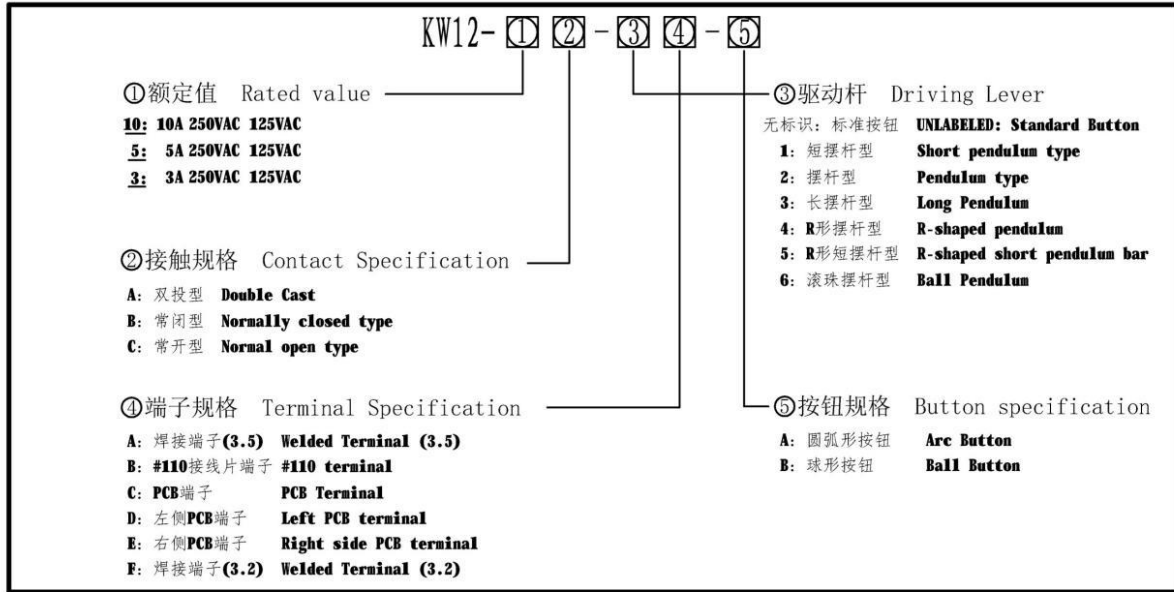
KW12- ① ② - ③ ④ - ⑤

①额定值 Rated value

10: 10A 250VAC 125VAC
5: 5A 250VAC 125VAC
3: 3A 250VAC 125VAC

②接触规格 Contact Specification

A: 双投型 Double Cast
B: 常闭型 Normally closed type
C: 常开型 Normal open type

④端子规格 Terminal Specification

A: 焊接端子(3.5) Welded Terminal (3.5)
B: #110接线片端子 #110 terminal
C: PCB端子 PCB Terminal
D: 左侧PCB端子 Left PCB terminal
E: 右侧PCB端子 Right side PCB terminal
F: 焊接端子(3.2) Welded Terminal (3.2)

③驱动杆 Driving Lever

无标识：标准按钮 UNLABELED: Standard Button
1: 短摆杆型 Short pendulum type
2: 摆杆型 Pendulum type
3: 长摆杆型 Long Pendulum
4: R形摆杆型 R-shaped pendulum
5: R形短摆杆型 R-shaped short pendulum bar
6: 滚珠摆杆型 Ball Pendulum

⑤按钮规格 Button specification

A: 圆弧形按钮 Arc Button
B: 球形按钮 Ball Button